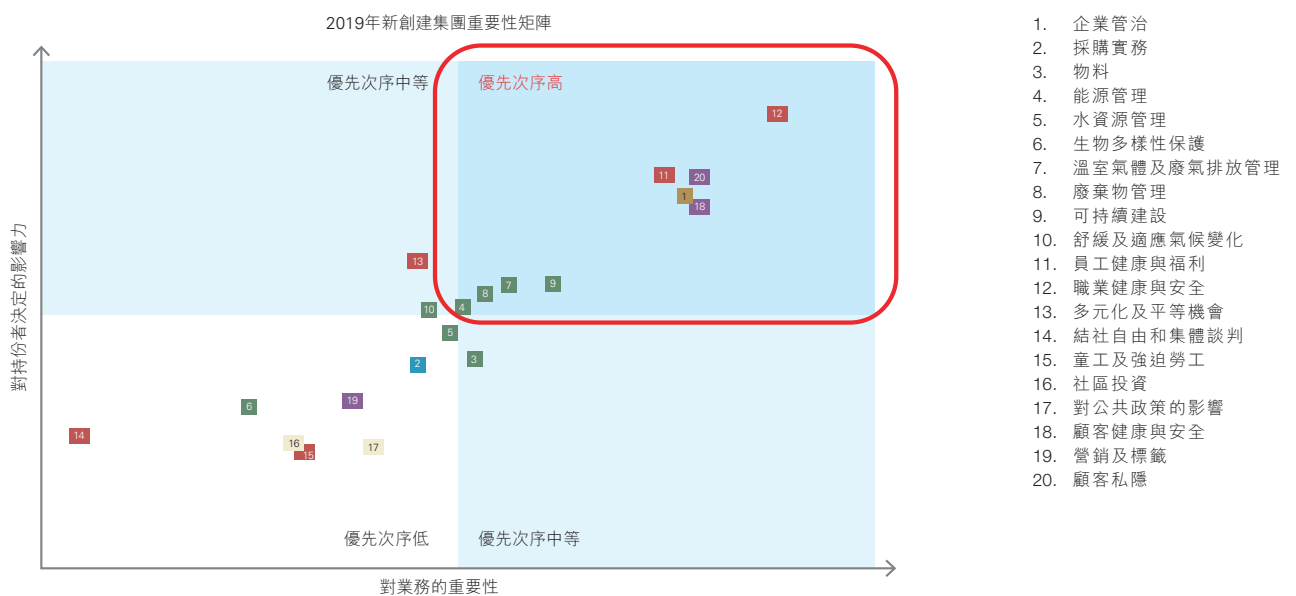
2019年新創建集團重要性矩陣

對持份者決定的影響力

優先次序中等

優先次序高

12

11

20

1

18

13

7

9

8

10

4

5

3

2

19

6

14

16

15

17

優先次序低

優先次序中等

對業務的重要性

1. 企業管治
2. 採購實務
3. 物料
4. 能源管理
5. 水資源管理
6. 生物多樣性保護
7. 溫室氣體及廢氣排放管理
8. 廢棄物管理
9. 可持續建設
10. 舒緩及適應氣候變化
11. 員工健康與福利
12. 職業健康與安全
13. 多元化及平等機會
14. 結社自由和集體談判
15. 童工及強迫勞工
16. 社區投資
17. 對公共政策的影響
18. 顧客健康與安全
19. 營銷及標籤
20. 顧客私隱